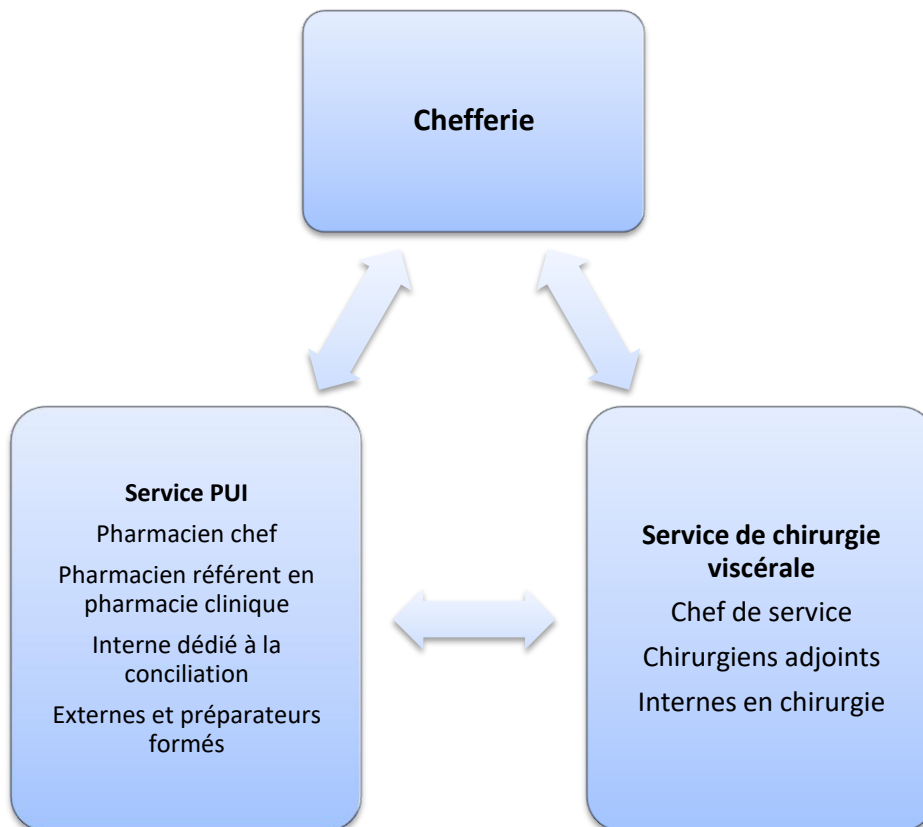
Chefferie

Service PUI
Pharmacien chef
Pharmacien référent en pharmacie clinique
Interne dédié à la conciliation
Externes et préparateurs formés

Service de chirurgie viscérale
Chef de service
Chirurgiens adjoints
Internes en chirurgie